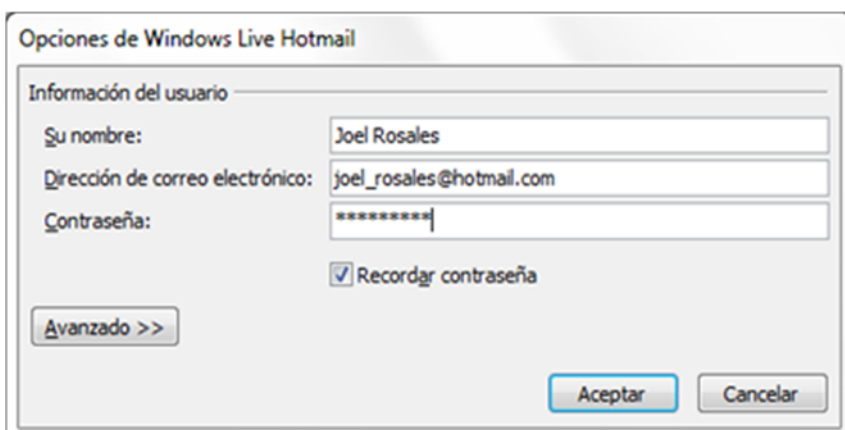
Opciones de Windows Live Hotmail

Información del usuario

Su nombre: Joel Rosales

Dirección de correo electrónico: joel_rosales@hotmail.com

Contraseña: *********

Recordar contraseña

Avanzado >>

Aceptar

Cancelar